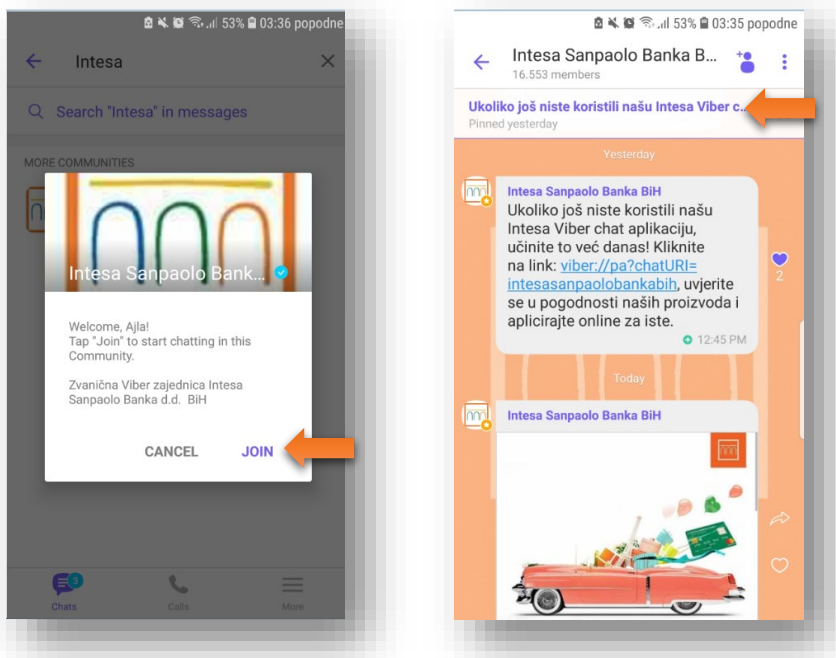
53% 03:36 popodne

Intesa

Search "Intesa" in messages

MORE COMMUNITIES

Intesa Sanpaolo Bank...

Welcome, Ajla!
Tap "Join" to start chatting in this Community.

Zvanična Viber zajednica Intesa Sanpaolo Banka d.d. BiH

CANCEL JOIN

3
Chats Calls More

53% 03:35 popodne

Intesa Sanpaolo Banka B...
16.553 members

Ukoliko još niste koristili našu Intesa Viber c...
Pinned yesterday

Yesterday

Intesa Sanpaolo Banka BiH
Ukoliko još niste koristili našu Intesa Viber chat aplikaciju, učinite to već danas! Kliknite na link: viber://pa?chatURI=intesasanpaolobankabih, uvjerite se u pogodnosti naših proizvoda i aplicirajte online za iste.
12:45 PM

2

Today

Intesa Sanpaolo Banka BiH